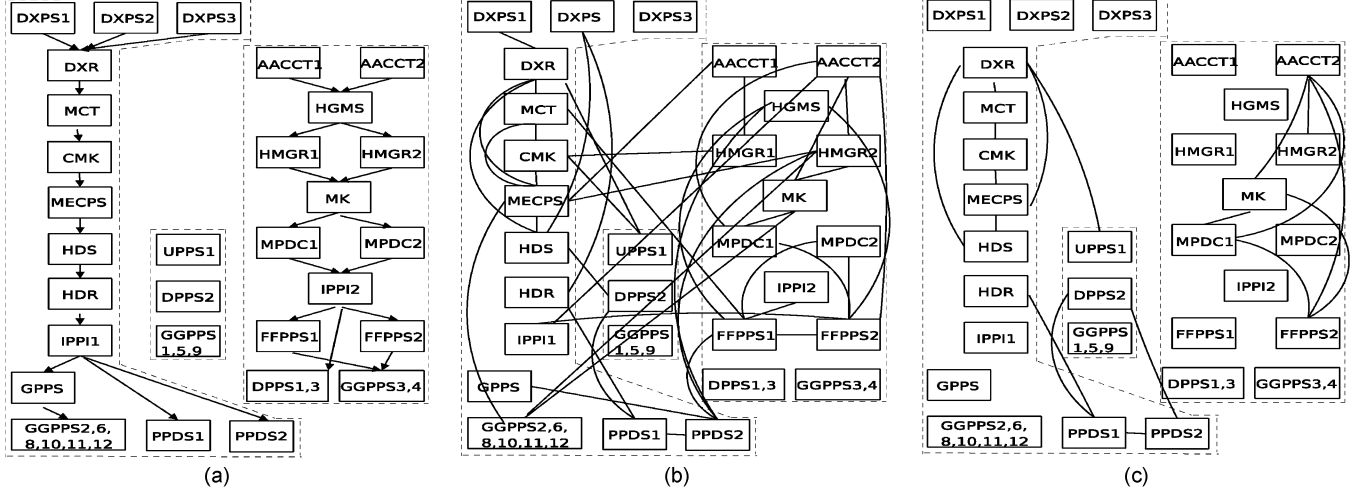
DXPS1 DXPS2 DXPS3
DXR
MCT
CMK
MECPS
HDS
HDR
IPPI1
GPPS
GGPPS2,6, 8,10,11,12
PPDS1 PPDS2
UPPS1
DPPS2
GGPPS 1,5,9
AACCT1 AACCT2
HGMS
HMGR1 HMGR2
MK
MPDC1 MPDC2
IPPI2
FFPPS1 FFPPS2
DPPS1,3 GGPPS3,4
(a)

DXPS1 DXPS DXPS3
DXR
MCT
CMK
MECPS
HDS
HDR
IPPI1
GPPS
GGPPS2,6, 8,10,11,12
PPDS1 PPDS2
UPPS1
DPPS2
GGPPS 1,5,9
AACCT1 AACCT2
HGMS
HMGR1 HMGR2
MK
MPDC1 MPDC2
IPPI2
FFPPS1 FFPPS2
DPPS1,3 GGPPS3,4
(b)

DXPS1 DXPS2 DXPS3
DXR
MCT
CMK
MECPS
HDS
HDR
IPPI1
GPPS
GGPPS2,6, 8,10,11,12
PPDS1 PPDS2
UPPS1
DPPS2
GGPPS 1,5,9
AACCT1 AACCT2
HGMS
HMGR1 HMGR2
MK
MPDC1 MPDC2
IPPI2
FFPPS1 FFPPS2
DPPS1,3 GGPPS3,4
(c)